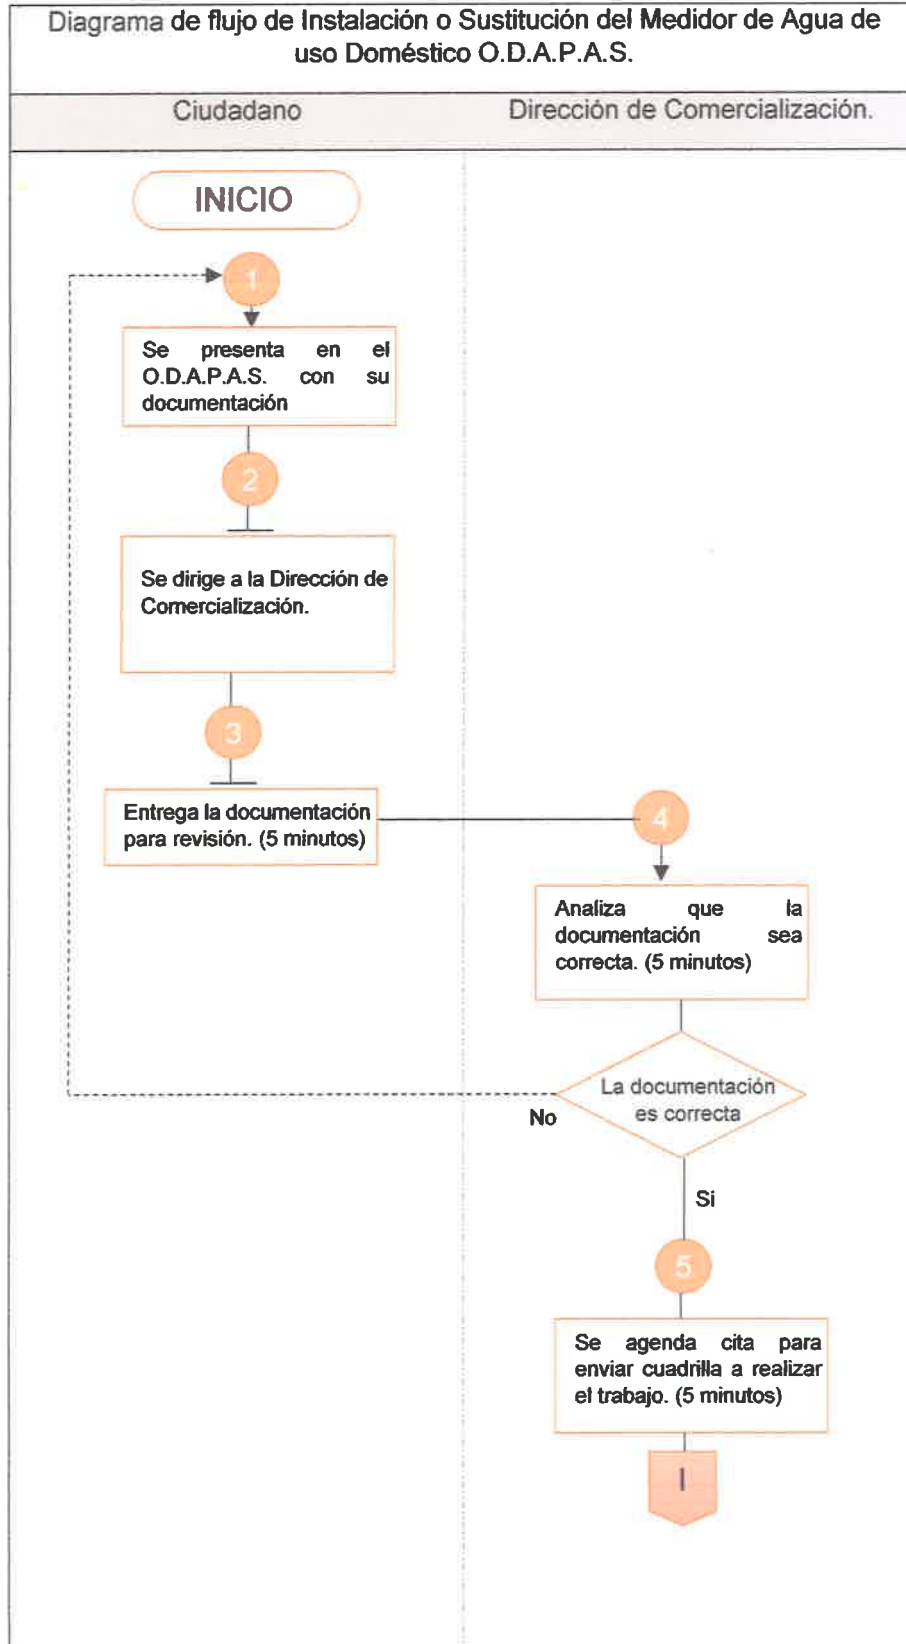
Diagrama de flujo de Instalación o Sustitución del Medidor de Agua de uso Doméstico O.D.A.P.A.S.

| Ciudadano | Dirección de Comercialización. |
|---|---|

INICIO

1

Se presenta en el O.D.A.P.A.S. con su documentación

2

Se dirige a la Dirección de Comercialización.

3

Entrega la documentación para revisión. (5 minutos)

4

Analiza que la documentación sea correcta. (5 minutos)

La documentación es correcta

No

Si

5

Se agenda cita para enviar cuadrilla a realizar el trabajo. (5 minutos)

I